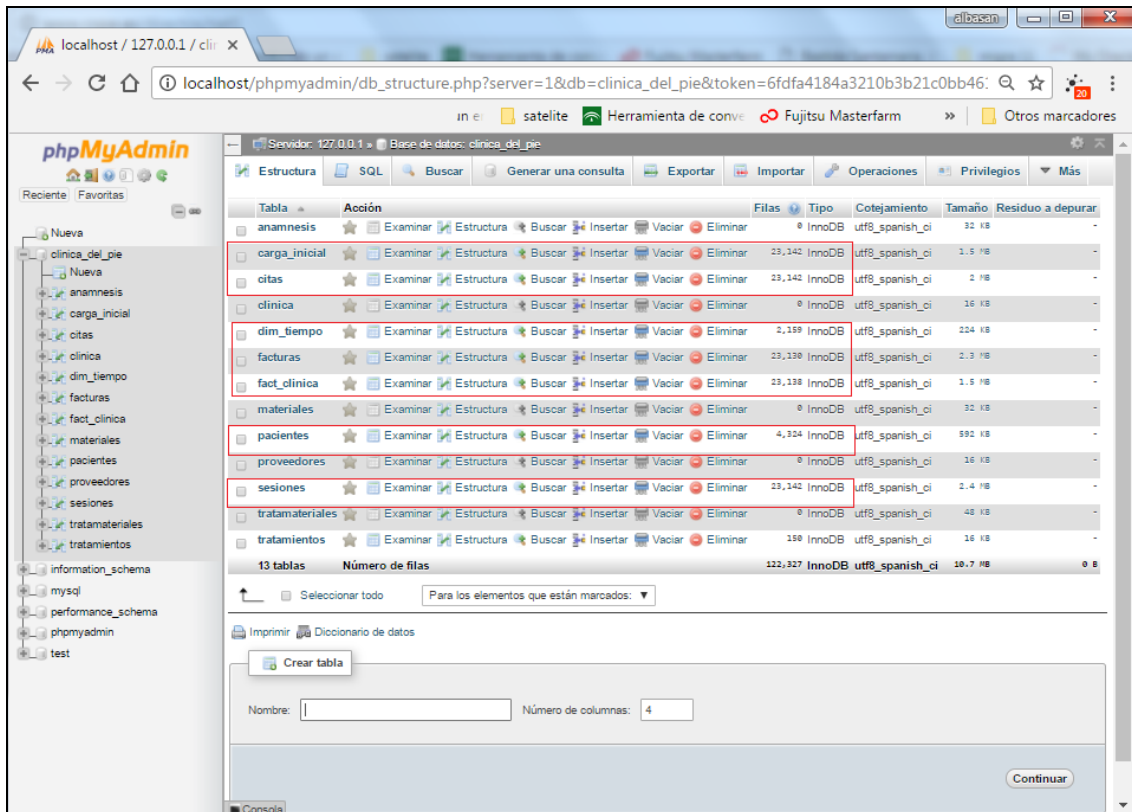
localhost / 127.0.0.1 / clir ×

albasan

localhost/phpmyadmin/db_structure.php?server=1&db=clinica_del_pie&token=6fdfa4184a3210b3b21c0bb46

satelite  Herramienta de conve  Fujitsu Masterfarm  »  Otros marcadores

phpMyAdmin

Reciente Favoritas

Nueva
clinica_del_pie
Nueva
anamnesis
carga_inicial
citas
clinica
dim_tiempo
facturas
fact_clinica
materiales
pacientes
proveedores
sesiones
tratamateriales
tratamientos
information_schema
mysql
performance_schema
phpmyadmin
test

Servidor: 127.0.0.1 » Base de datos: clinica_del_pie

Estructura  SQL  Buscar  Generar una consulta  Exportar  Importar  Operaciones  Privilegios  Más

| Tabla | Acción | Filas | Tipo | Cotejamiento | Tamaño | Residuo a depurar |
|---|---|---|---|---|---|---|
| anamnesis | Examinar Estructura Buscar Insertar Vaciar Eliminar | 0 | InnoDB | utf8_spanish_ci | 32 KB | - |
| carga_inicial | Examinar Estructura Buscar Insertar Vaciar Eliminar | 23,142 | InnoDB | utf8_spanish_ci | 1.5 MB | - |
| citas | Examinar Estructura Buscar Insertar Vaciar Eliminar | 23,142 | InnoDB | utf8_spanish_ci | 2 MB | - |
| clinica | Examinar Estructura Buscar Insertar Vaciar Eliminar | 0 | InnoDB | utf8_spanish_ci | 16 KB | - |
| dim_tiempo | Examinar Estructura Buscar Insertar Vaciar Eliminar | 2,159 | InnoDB | utf8_spanish_ci | 224 KB | - |
| facturas | Examinar Estructura Buscar Insertar Vaciar Eliminar | 23,138 | InnoDB | utf8_spanish_ci | 2.3 MB | - |
| fact_clinica | Examinar Estructura Buscar Insertar Vaciar Eliminar | 23,138 | InnoDB | utf8_spanish_ci | 1.5 MB | - |
| materiales | Examinar Estructura Buscar Insertar Vaciar Eliminar | 0 | InnoDB | utf8_spanish_ci | 32 KB | - |
| pacientes | Examinar Estructura Buscar Insertar Vaciar Eliminar | 4,324 | InnoDB | utf8_spanish_ci | 592 KB | - |
| proveedores | Examinar Estructura Buscar Insertar Vaciar Eliminar | 0 | InnoDB | utf8_spanish_ci | 16 KB | - |
| sesiones | Examinar Estructura Buscar Insertar Vaciar Eliminar | 23,142 | InnoDB | utf8_spanish_ci | 2.4 MB | - |
| tratamateriales | Examinar Estructura Buscar Insertar Vaciar Eliminar | 0 | InnoDB | utf8_spanish_ci | 48 KB | - |
| tratamientos | Examinar Estructura Buscar Insertar Vaciar Eliminar | 150 | InnoDB | utf8_spanish_ci | 16 KB | - |
| 13 tablas | Número de filas | 122,327 | InnoDB | utf8_spanish_ci | 10.7 MB | 0 B |

Seleccionar todo  Para los elementos que están marcados:

Imprimir  Diccionario de datos

Crear tabla

Nombre:  Número de columnas: 4

Continuar

Consola